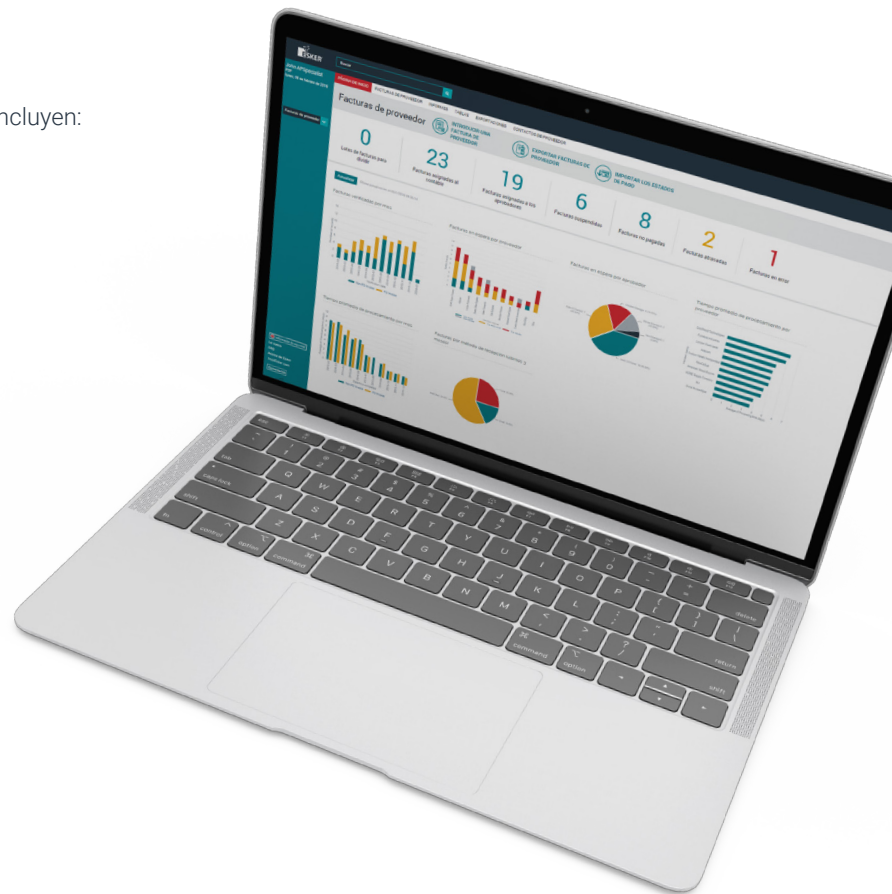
ncluyen:

ESKER

Facturas de proveedor

INTRODUCIR UNA FACTURA DE PROVEEDOR

EXPORTAR FACTURAS DE PROVEEDOR

IMPORTAR LOS ESTADOS DE PAGO

0
Lotes de facturas para dividir

23
Facturas asignadas al contable

19
Facturas asignadas a los aprobadores

6
Facturas suspendidas

8
Facturas no pagadas

2
Facturas atrasadas

1
Facturas en error

esc
tab
caps lock
shift
fn
control
option
command
Q W E R T Y U I O P
A S D F G H J K L
Z X C V B N M
command
option
delete
return
shift